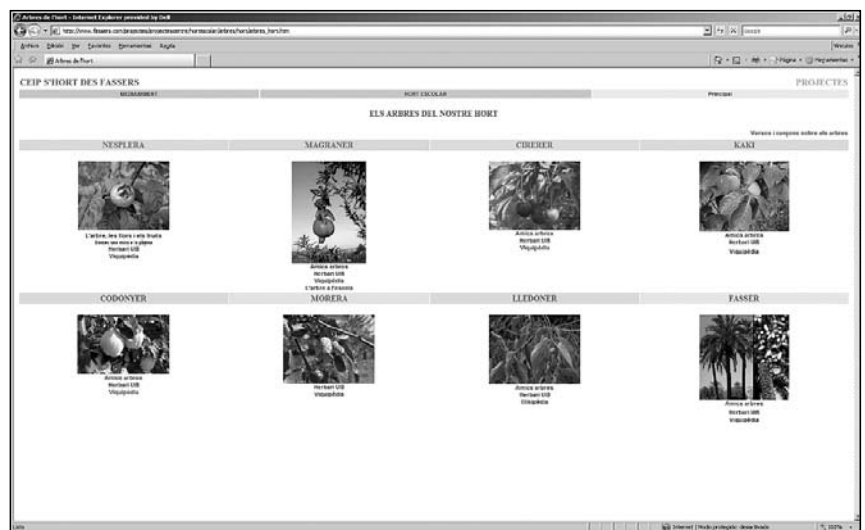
Arbres de l'hort - Internet Explorer provided by Dell

http://www.fassers.com/projectes/projectesserres/hortescolar/arbres/hort/arbres_hort.htm

Google

Arxiu Edició Ver Favorites Herramientas Ayuda

Arbres de l'hort

Página Herramientas

CEIP S'HORT DES FASSERS

PROJECTES

MEDIAMBIENT

HORT ESCOLAR

Principal

ELS ARBRES DEL NOSTRE HORT

Versos i cançons sobre els arbres

| NESPLERA | MAGRANER | CIRERER | KAKI |
|---|---|---|---|
| L'arbre, les flors i els fruits<br>Som un nou s'ajpie<br>Herbari UIB<br>Viquipèdia | Amics arbres<br>Herbari UIB<br>Viquipèdia<br>L'arbre a l'escola | Amics arbres<br>Herbari UIB<br>Viquipèdia | Amics arbres<br>Herbari UIB<br>Viquipèdia |
| CODONYER | MORERA | LLEDONER | FASSER |
| Amics arbres<br>Herbari UIB<br>Viquipèdia | Herbari UIB<br>Viquipèdia | Amics arbres<br>Herbari UIB<br>Viquipèdia | Amics arbres<br>Herbari UIB<br>Viquipèdia |

Listo

Internet | Modo protegido: desactivado

100%